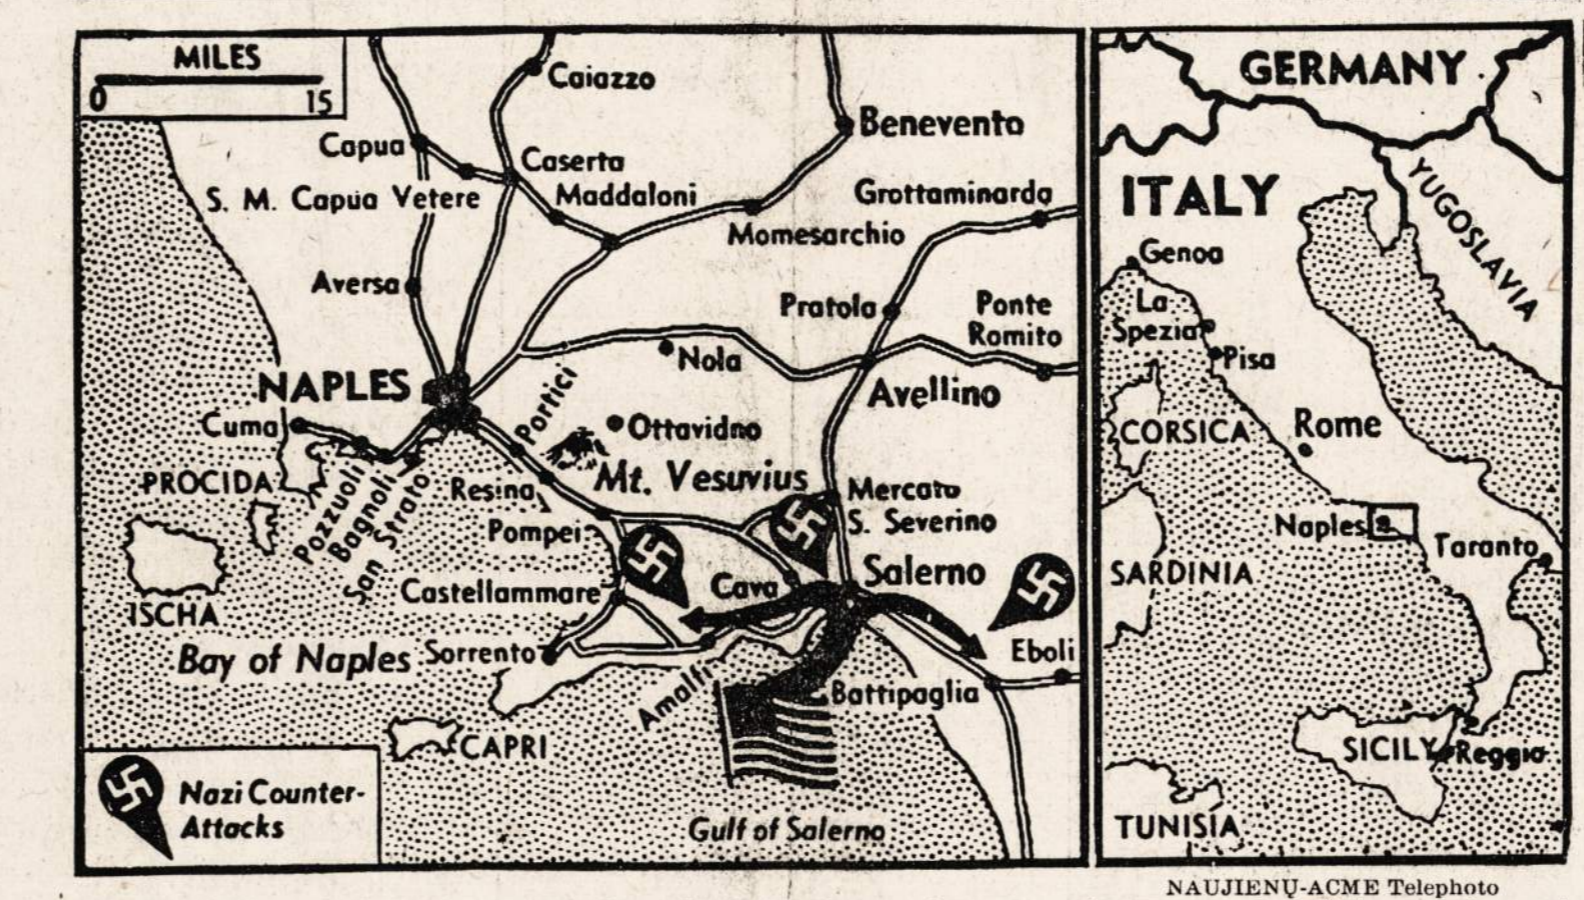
MILES
0 15

Caiazzo
Benevento
Capua
Caserta
S. M. Capua Vetere
Maddaloni
Grottaminarda
Momesarchio
Aversa
Pratola
Ponte Romito
Nola
NAPLES
Portici
Avellino
Cuma
Ottavidno
PROCIDA
Pozzuoli
Bagnoli
San Strato
Resina
Mt. Vesuvius
Mercato S. Severino
Pompei
ISCHA
Castellammare
Cava
Salerno
Bay of Naples
Sorrento
Eboli
Amalfi
Battipaglia
CAPRI
Nazi Counter-Attacks
Gulf of Salerno

GERMANY
ITALY
YUGOSLAVIA
Genoa
La Spezia
Pisa
CORSICA
Rome
Naples
Taranto
SARDINIA
SICILY
Reggio
TUNISIA

NAUJIENŲ-ACME Telephoto